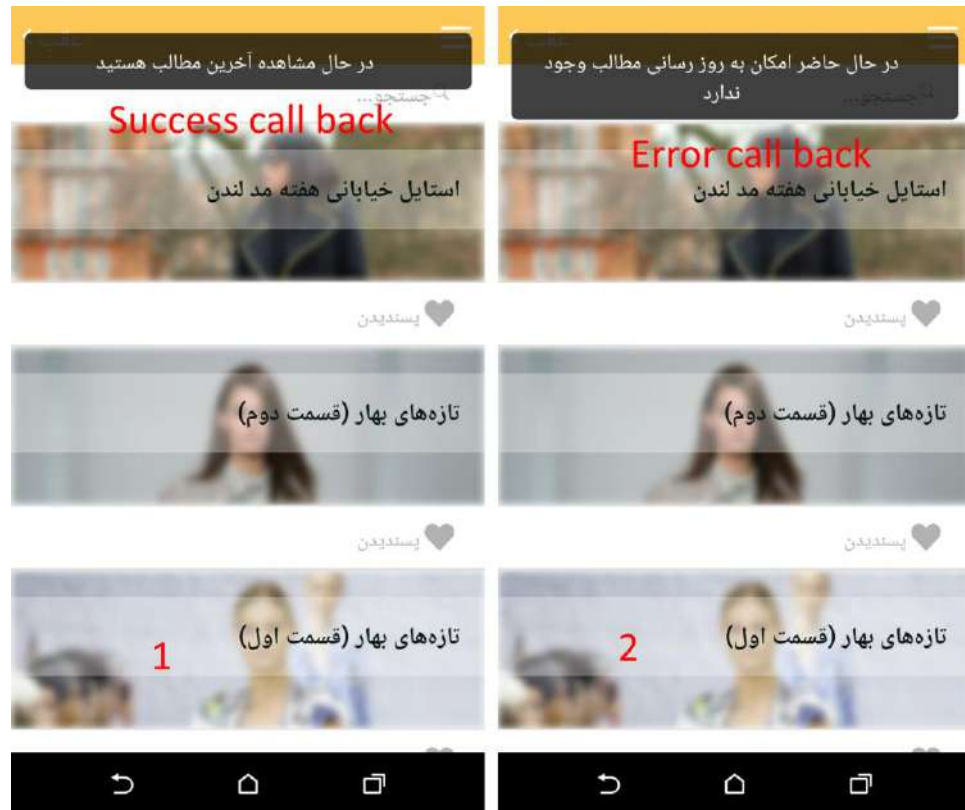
در حال مشاهده آخرین مطالب هستید

جستجو...

Success call back

استایل خیابانی هفته مد لندن

پسندیدن

تازه‌های بهار (قسمت دوم)

پسندیدن

تازه‌های بهار (قسمت اول)

1

در حال حاضر امکان به روز رسانی مطالب وجود ندارد

جستجو...

Error call back

استایل خیابانی هفته مد لندن

پسندیدن

تازه‌های بهار (قسمت دوم)

پسندیدن

تازه‌های بهار (قسمت اول)

2